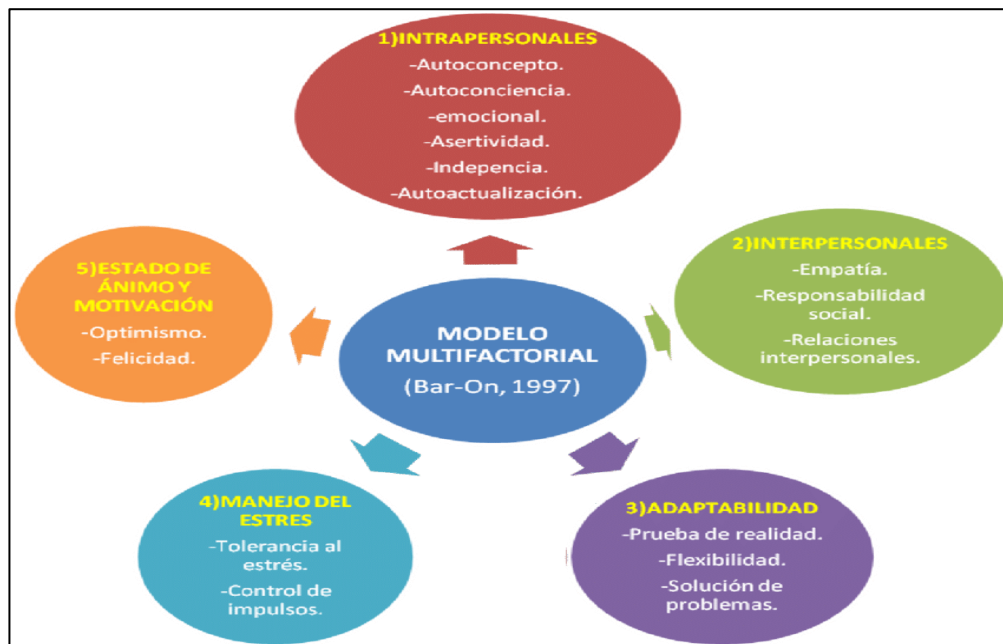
1)INTRAPERSONALES
-Autoconcepto.
-Autoconciencia.
-emocional.
-Asertividad.
-Indepencia.
-Autoactualización.

2)INTERPERSONALES
-Empatía.
-Responsabilidad social.
-Relaciones interpersonales.

MODELO MULTIFACTORIAL
(Bar-On, 1997)

5)ESTADO DE ÁNIMO Y MOTIVACIÓN
-Optimismo.
-Felicidad.

4)MANEJO DEL ESTRES
-Tolerancia al estrés.
-Control de impulsos.

3)ADAPTABILIDAD
-Prueba de realidad.
-Flexibilidad.
-Solución de problemas.